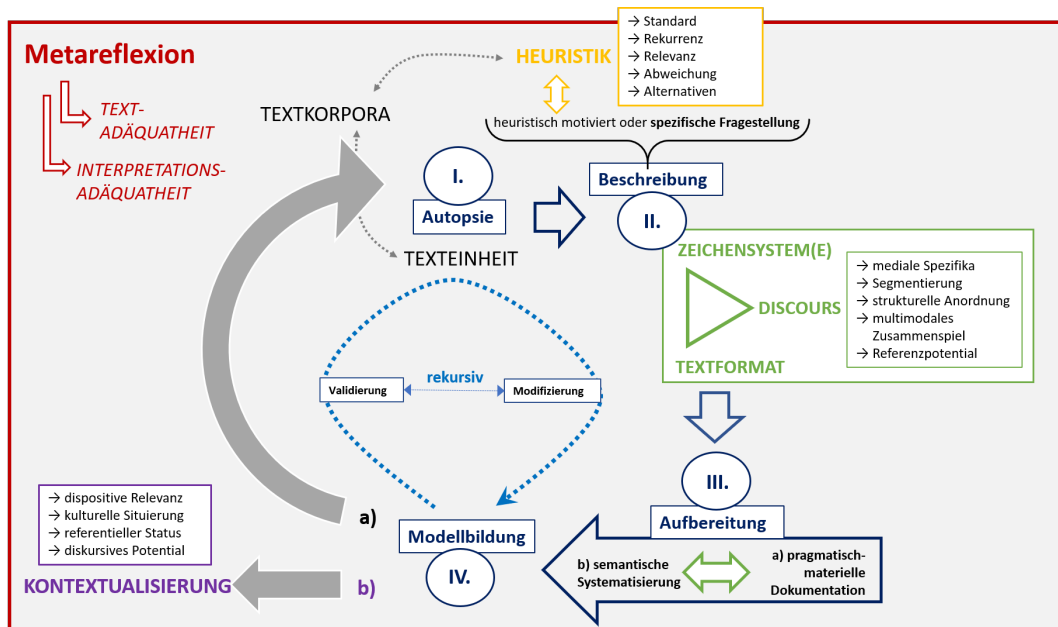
Metareflexion

TEXT-ADÄQUATHEIT

INTERPRETATIONS-ADÄQUATHEIT

TEXTKORPORA

HEURISTIK

→ Standard
→ Rekurrenz
→ Relevanz
→ Abweichung
→ Alternativen

heuristisch motiviert oder spezifische Fragestellung

I.

Autopsie

Beschreibung

II.

TEXTEINHEIT

ZEICHENSYSTEM(E)

DISCOURS

TEXTFORMAT

→ mediale Spezifika
→ Segmentierung
→ strukturelle Anordnung
→ multimodales Zusammenspiel
→ Referenzpotential

Validierung

rekursiv

Modifizierung

III.

Aufbereitung

→ dispositive Relevanz
→ kulturelle Situierung
→ referentieller Status
→ diskursives Potential

a)

Modellbildung

IV.

b) semantische Systematisierung

a) pragmatisch-materielle Dokumentation

KONTEXTUALISIERUNG

b)